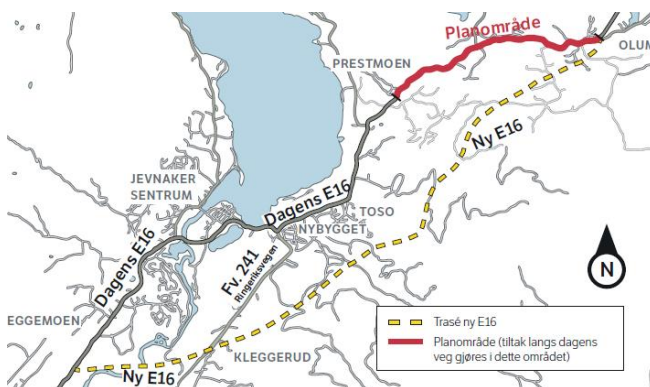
Planområde
OLUM
PRESTMOEN
Ny E16
JEVNAKER SENTRUM
Dagens E16
TOSO
NYBYGGET
Dagens E16
Fv. 241
Ringeriksvegen
N
EGGEMOEN
KLEGGERUD
Ny E16
Trasé ny E16
Planområde (tiltak langs dagens veg gjøres i dette området)